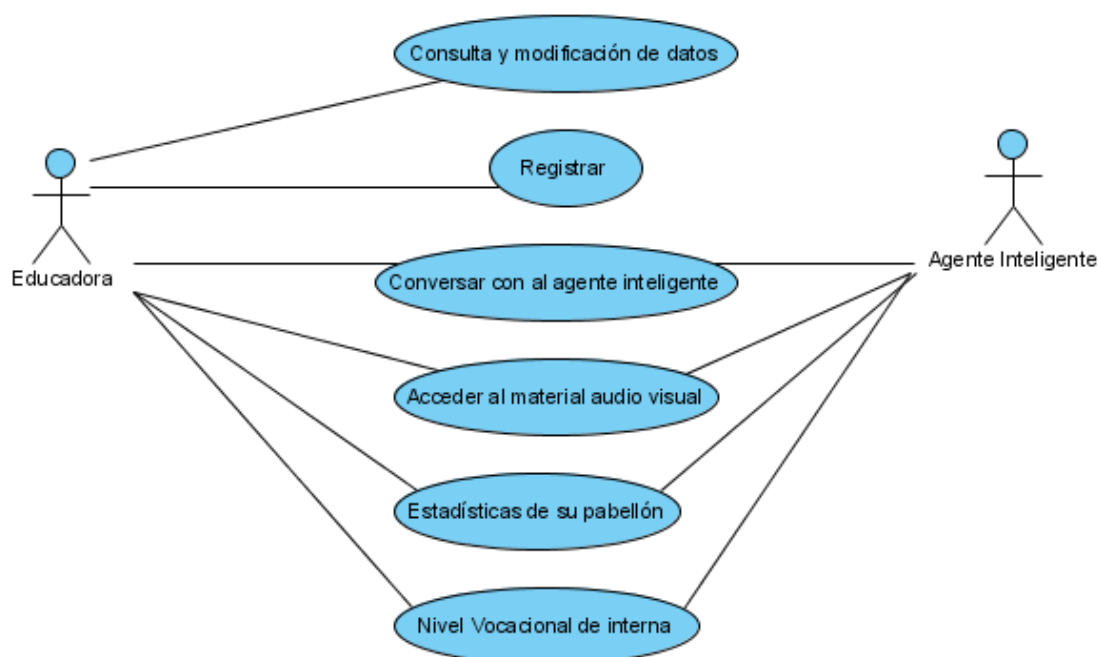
Consulta y modificación de datos

Registrar

Educadora

Conversar con al agente inteligente

Agente Inteligente

Acceder al material audio visual

Estadísticas de su pabellón

Nivel Vocacional de interna